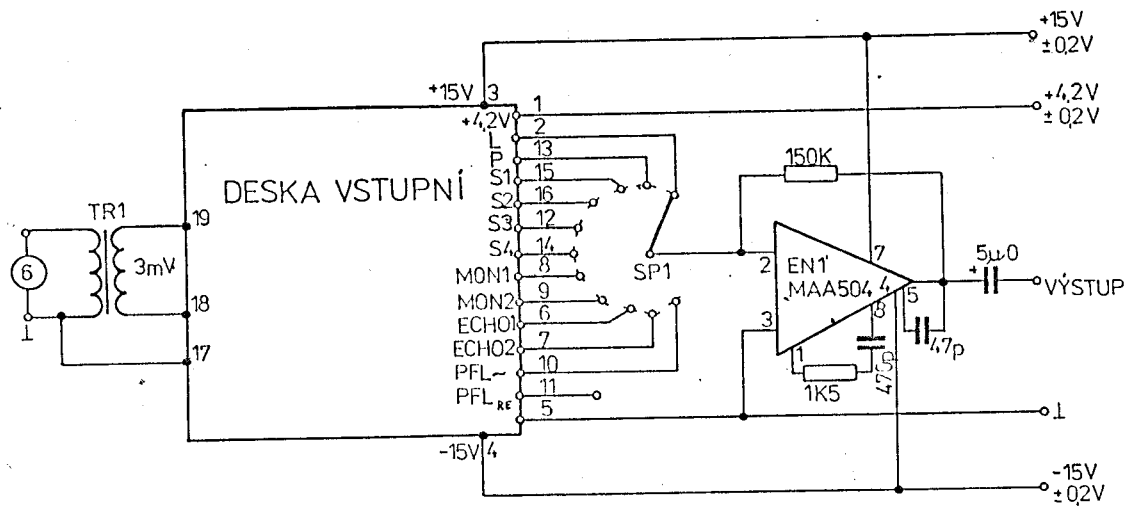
+15V
±0,2V
+4,2V
±0,2V
+15V 3
1
+4,2V 2
L 13
P
S1 15
S2 16
S3 12
S4 14
MON1 8
MON2 9
ECHO1 6
ECHO2 7
PFL~ 10
PFL$_{RE}$ 11
5
-15V 4
DESKA VSTUPNÍ
TR1
3mV
6
19
18
17
⊥
SP1
150K
2
3
7
EN1
MAA504
4
5
8
1
1K5
470p
47p
5μ0
+
VÝSTUP
⊥
-15V
±0,2V